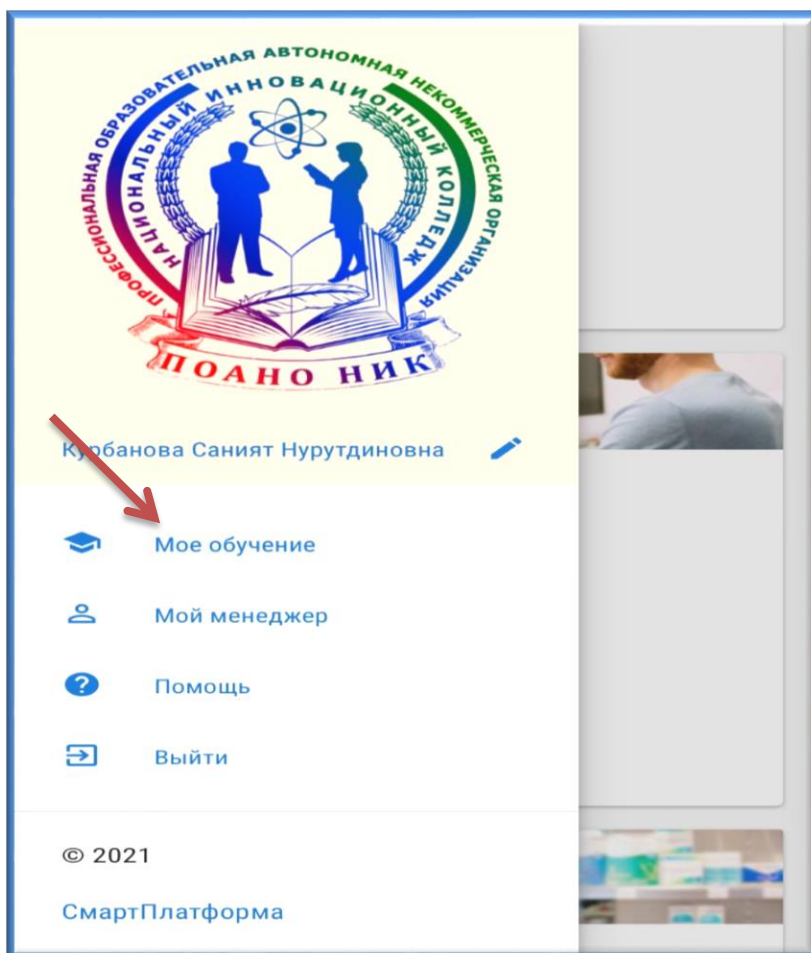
ПРОФЕССИОНАЛЬНАЯ ОБРАЗОВАТЕЛЬНАЯ АВТОНОМНАЯ НЕКОММЕРЧЕСКАЯ ОРГАНИЗАЦИЯ
НАЦИОНАЛЬНЫЙ ИННОВАЦИОННЫЙ КОЛЛЕДЖ
ПОАНО НИК

Курбанова Саният Нурутдиновна

Мое обучение

Мой менеджер

Помощь

Выйти

© 2021

СмартПлатформа